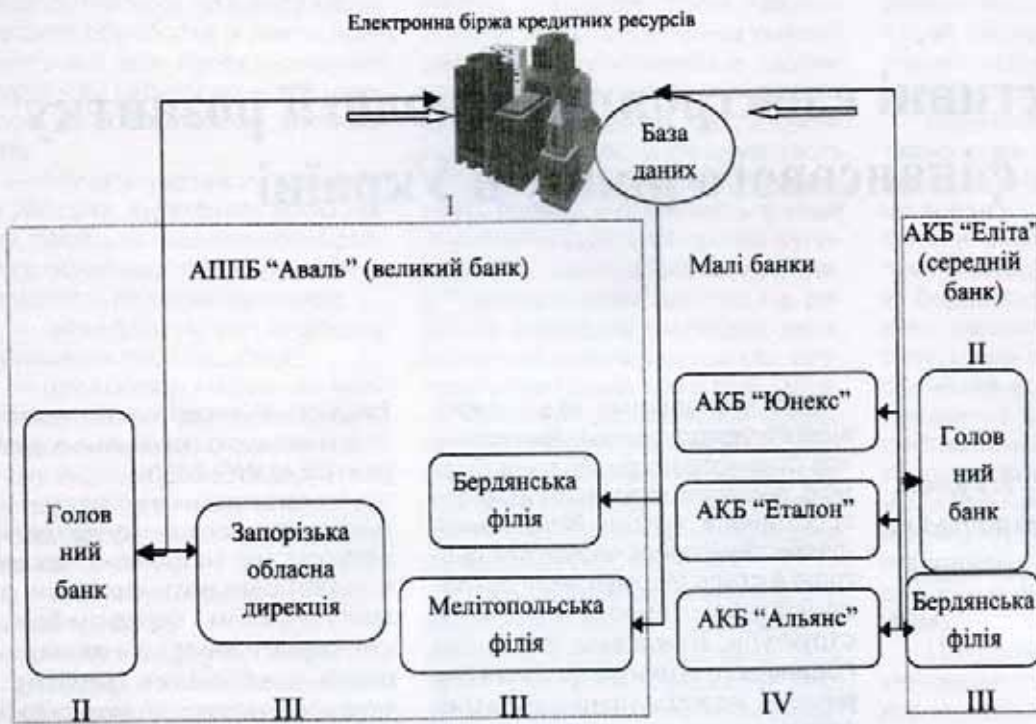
Електронна біржа кредитних ресурсів

База даних

I

АППБ "Аваль" (великий банк)

Малі банки

АКБ "Еліта" (середній банк)

II

АКБ "Юнекс"

Голов ний банк

Бердянська філія

АКБ "Еталон"

Голов ний банк

Запорізька обласна дирекція

Мелітопольська філія

АКБ "Альянс"

Бердянська філія

II

III

III

IV

III